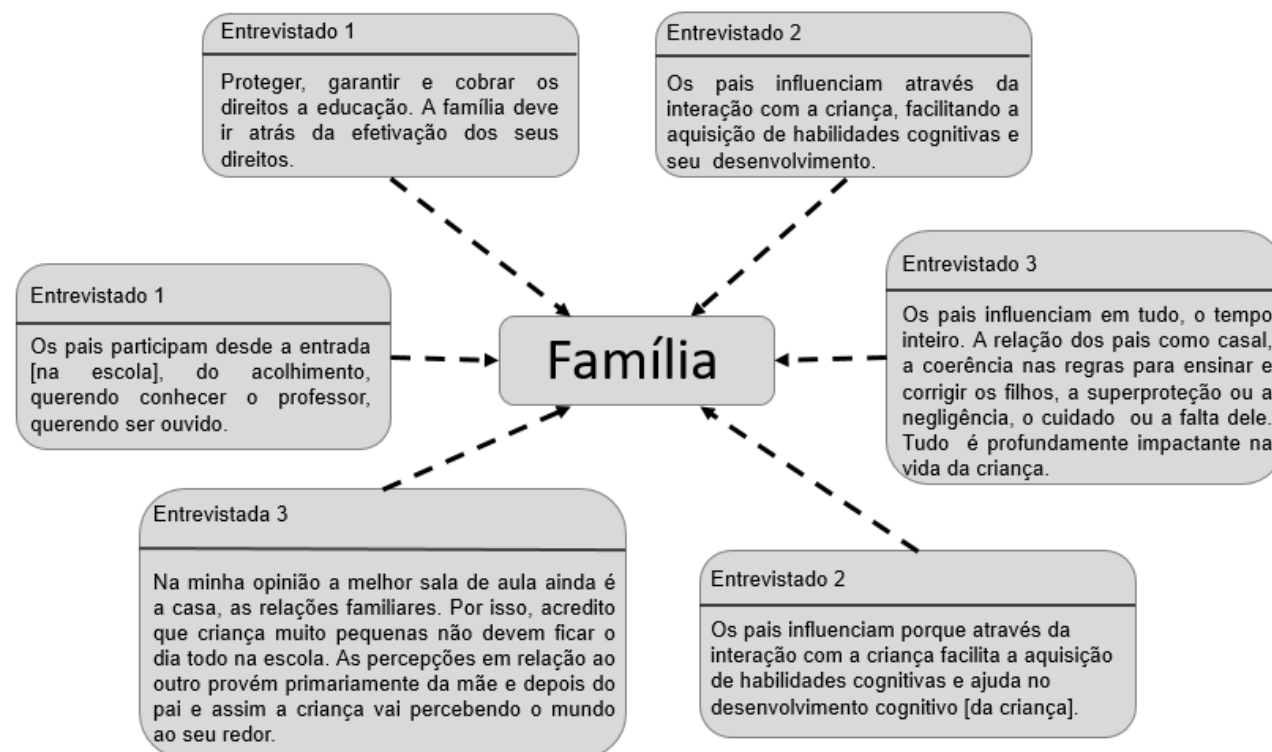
Entrevistado 1

Proteger, garantir e cobrar os direitos a educação. A família deve ir atrás da efetivação dos seus direitos.

Entrevistado 2

Os pais influenciam através da interação com a criança, facilitando a aquisição de habilidades cognitivas e seu desenvolvimento.

Entrevistado 1

Os pais participam desde a entrada [na escola], do acolhimento, querendo conhecer o professor, querendo ser ouvido.

Família

Entrevistado 3

Os pais influenciam em tudo, o tempo inteiro. A relação dos pais como casal, a coerência nas regras para ensinar e corrigir os filhos, a superproteção ou a negligência, o cuidado ou a falta dele. Tudo é profundamente impactante na vida da criança.

Entrevistada 3

Na minha opinião a melhor sala de aula ainda é a casa, as relações familiares. Por isso, acredito que criança muito pequenas não devem ficar o dia todo na escola. As percepções em relação ao outro provém primariamente da mãe e depois do pai e assim a criança vai percebendo o mundo ao seu redor.

Entrevistado 2

Os pais influenciam porque através da interação com a criança facilita a aquisição de habilidades cognitivas e ajuda no desenvolvimento cognitivo [da criança].